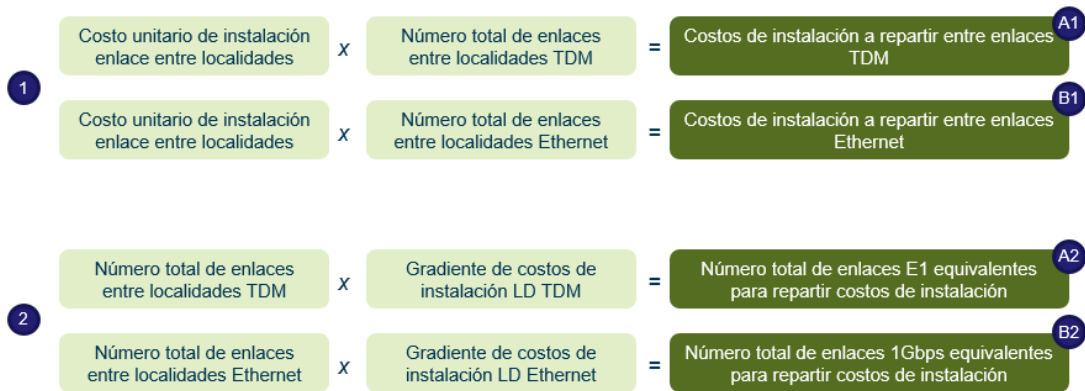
1

Costo unitario de instalación enlace entre localidades x Número total de enlaces entre localidades TDM = Costos de instalación a repartir entre enlaces TDM A1

Costo unitario de instalación enlace entre localidades x Número total de enlaces entre localidades Ethernet = Costos de instalación a repartir entre enlaces Ethernet B1

2

Número total de enlaces entre localidades TDM x Gradiente de costos de instalación LD TDM = Número total de enlaces E1 equivalentes para repartir costos de instalación A2

Número total de enlaces entre localidades Ethernet x Gradiente de costos de instalación LD Ethernet = Número total de enlaces 1Gbps equivalentes para repartir costos de instalación B2